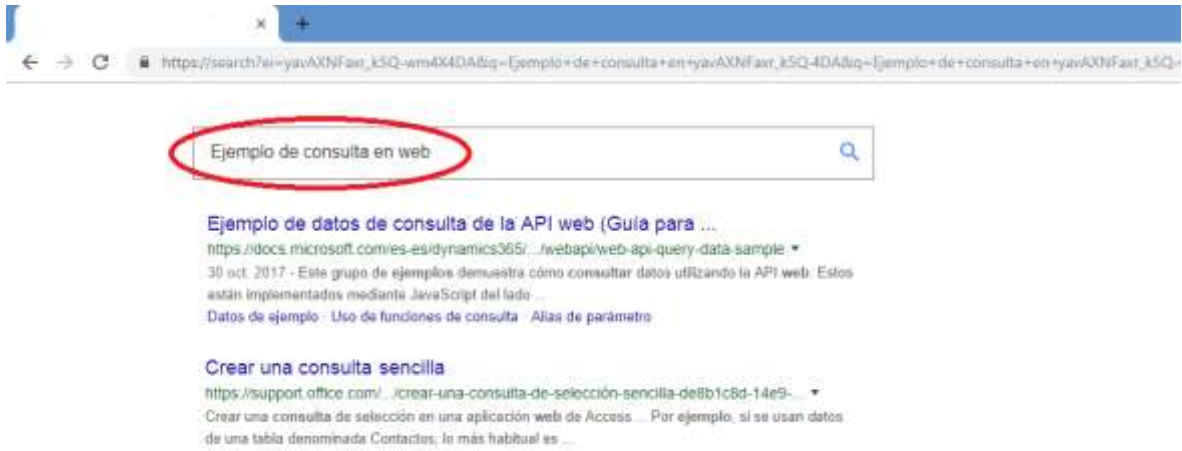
×
+

https://search?ei=yavAXNFaxr_k5Q-wm4X4DA&q=Ejemplo+de+consulta+en+yavAXNFaxr_k5Q-4DA&q=Ejemplo+de+consulta+en+yavAXNFaxr_k5Q-

Ejemplo de consulta en web

Ejemplo de datos de consulta de la API web (Guía para ...
https://docs.microsoft.com/es-es/dynamics365/.../webapi/web-api-query-data-sample ▾
30 oct. 2017 - Este grupo de ejemplos demuestra cómo consultar datos utilizando la API web. Estos están implementados mediante JavaScript del lado ...
Datos de ejemplo · Uso de funciones de consulta · Alias de parámetro

Crear una consulta sencilla
https://support.office.com/.../crear-una-consulta-de-selección-sencilla-de8b1c8d-14e9-... ▾
Crear una consulta de selección en una aplicación web de Access ... Por ejemplo, si se usan datos de una tabla denominada Contactos, lo más habitual es ...